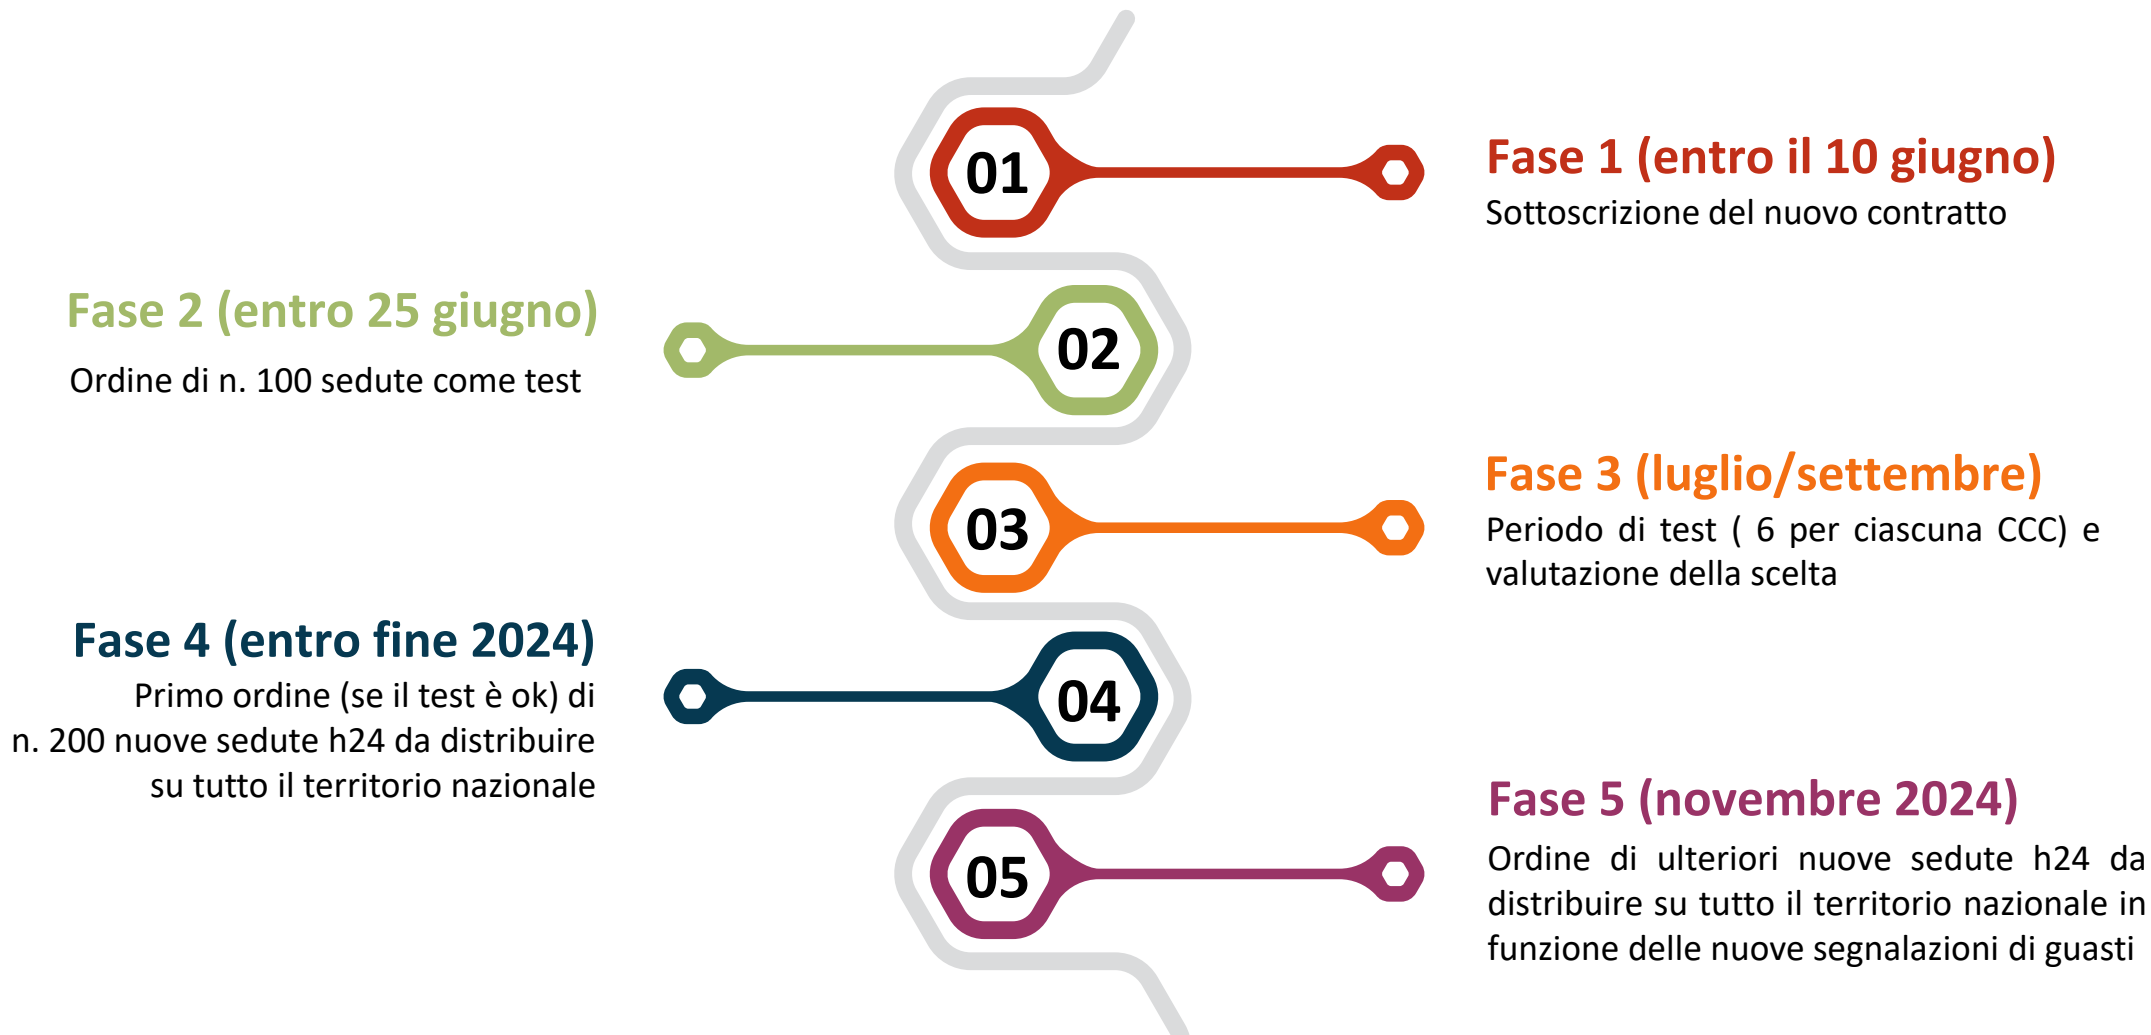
01

Fase 1 (entro il 10 giugno)
Sottoscrizione del nuovo contratto

Fase 2 (entro 25 giugno)
Ordine di n. 100 sedute come test

02

03

Fase 3 (luglio/settembre)
Periodo di test ( 6 per ciascuna CCC) e valutazione della scelta

Fase 4 (entro fine 2024)
Primo ordine (se il test è ok) di n. 200 nuove sedute h24 da distribuire su tutto il territorio nazionale

04

05

Fase 5 (novembre 2024)
Ordine di ulteriori nuove sedute h24 da distribuire su tutto il territorio nazionale in funzione delle nuove segnalazioni di guasti